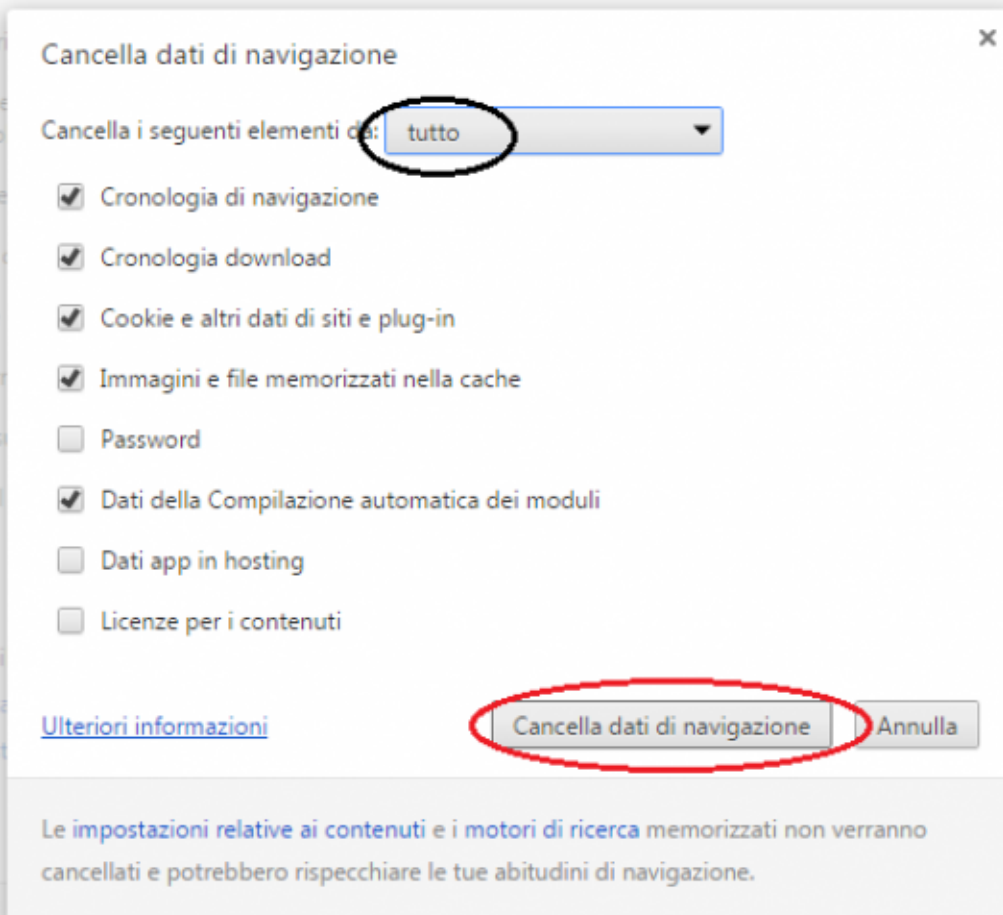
Cancella dati di navigazione

×

Cancella i seguenti elementi da: tutto

Cronologia di navigazione

Cronologia download

Cookie e altri dati di siti e plug-in

Immagini e file memorizzati nella cache

Password

Dati della Compilazione automatica dei moduli

Dati app in hosting

Licenze per i contenuti

Ulteriori informazioni

Cancella dati di navigazione

Annulla

Le impostazioni relative ai contenuti e i motori di ricerca memorizzati non verranno cancellati e potrebbero rispecchiare le tue abitudini di navigazione.